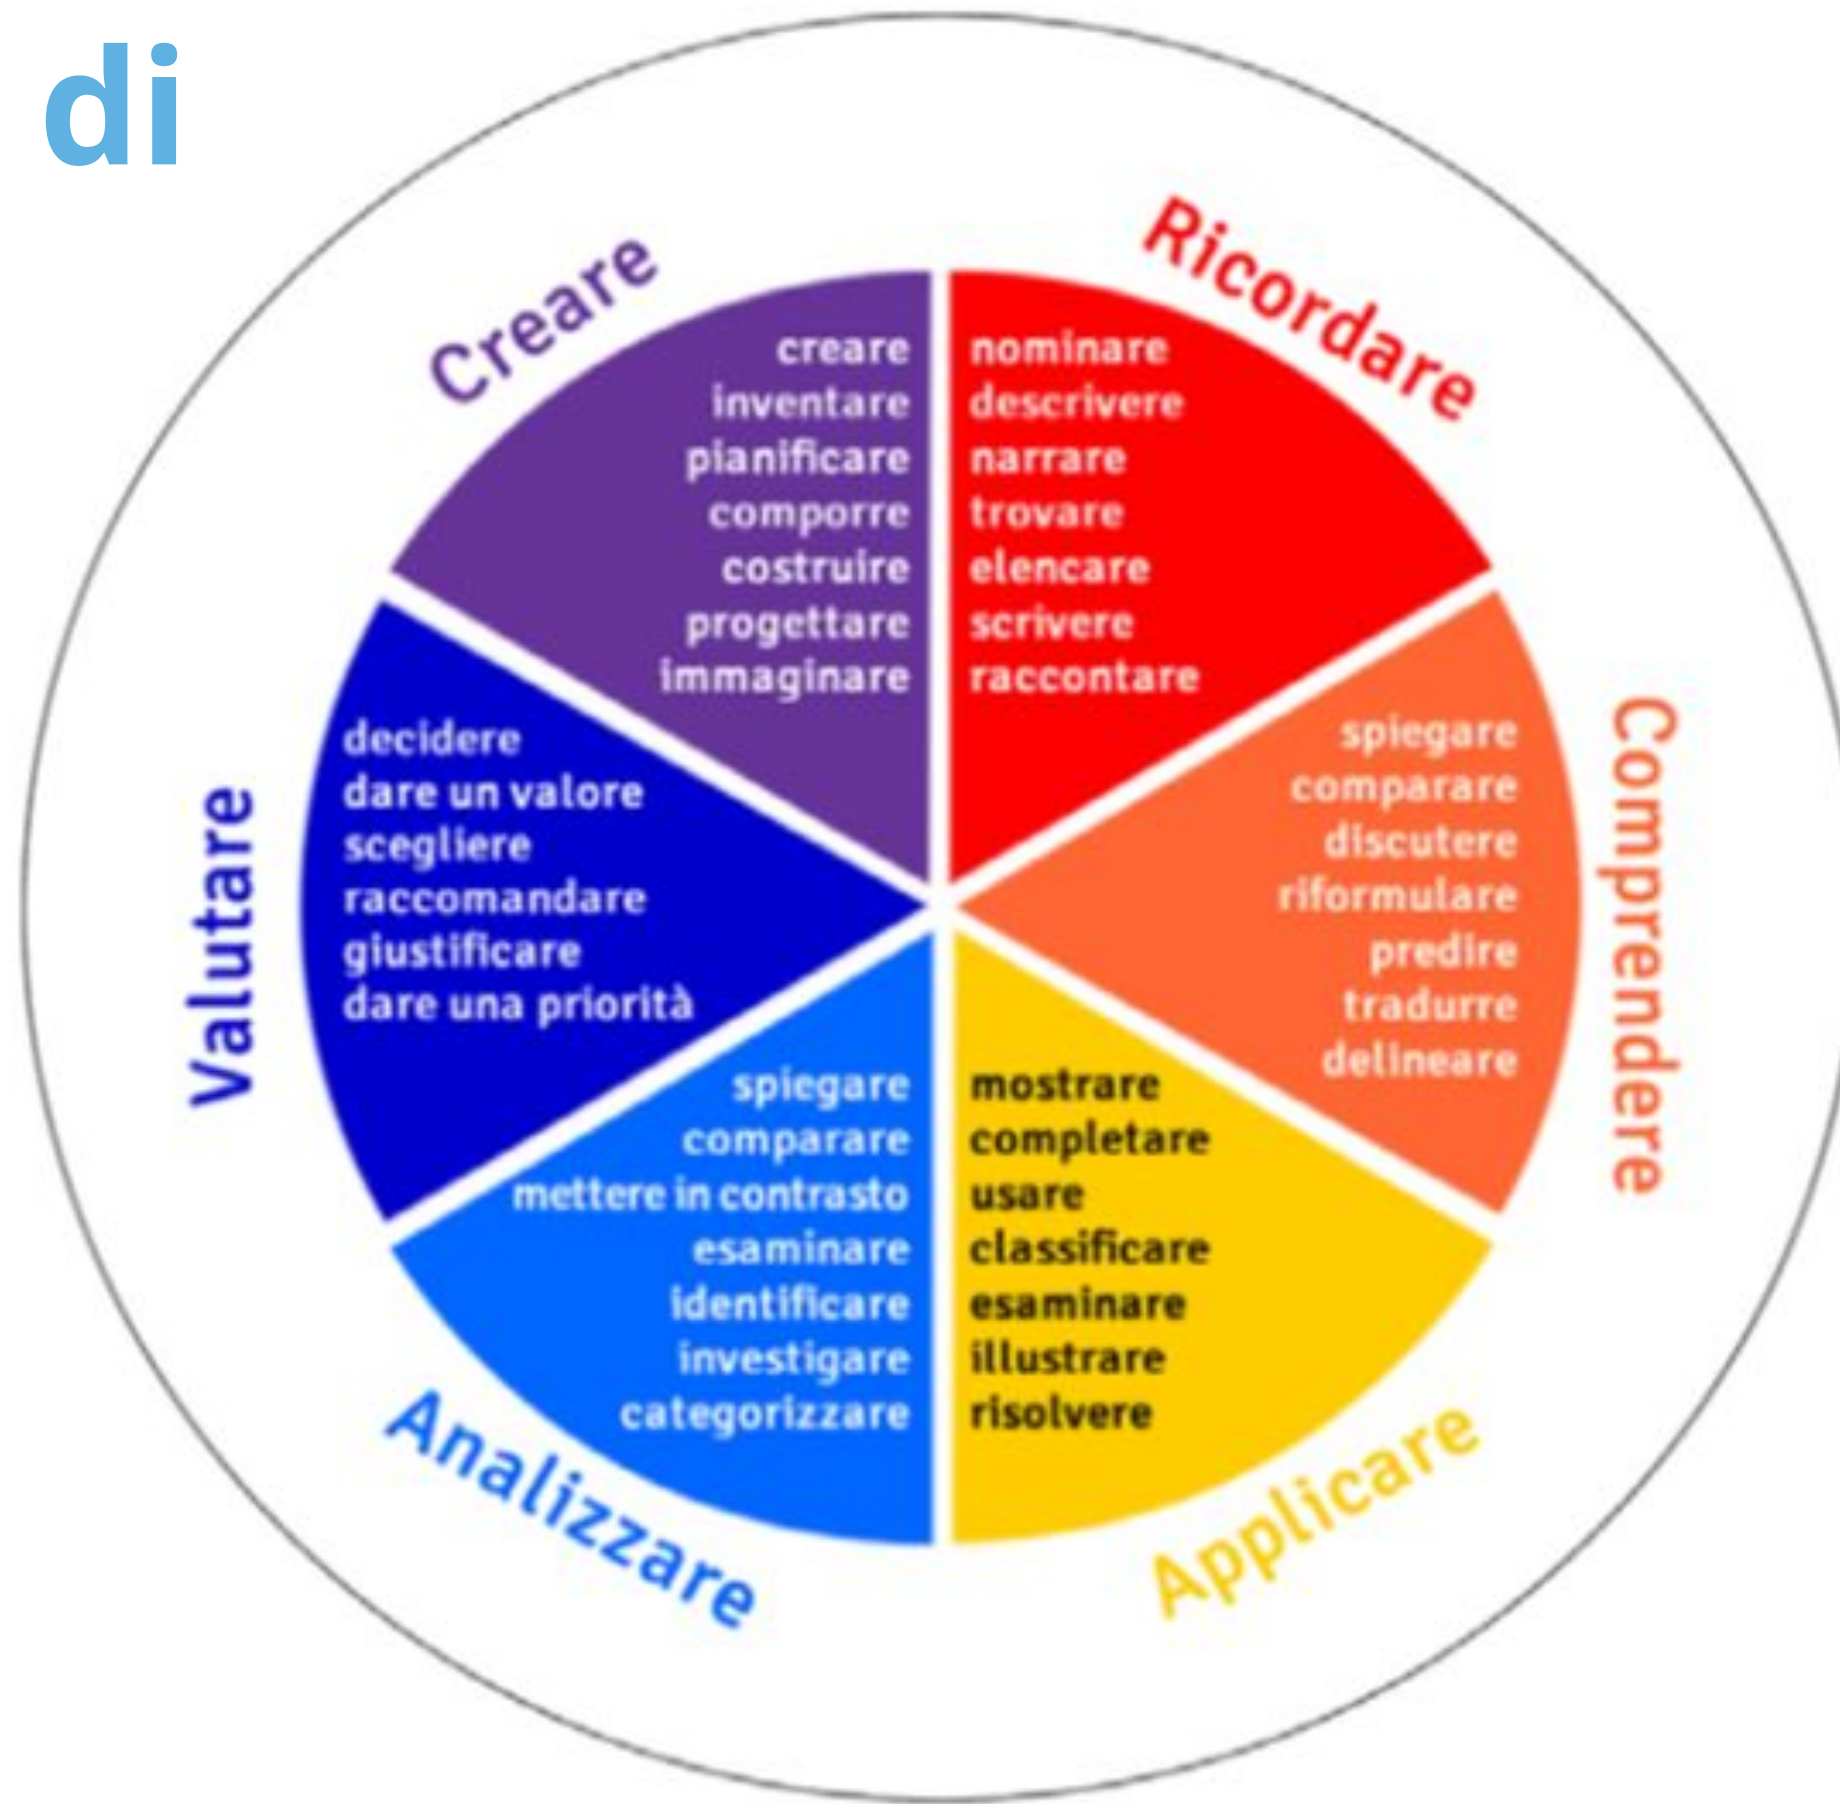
di

Ricordare
nominare
descrivere
narrare
trovare
elencare
scrivere
raccontare

Comprendere
spiegare
comparare
discutere
riformulare
predire
tradurre
delineare

Applicare
mostrare
completare
usare
classificare
esaminare
illustrare
risolvere

Analizzare
spiegare
comparare
mettere in contrasto
esaminare
identificare
investigare
categorizzare

Valutare
decidere
dare un valore
scegliere
raccomandare
giustificare
dare una priorità

Creare
creare
inventare
pianificare
comporre
costruire
progettare
immaginare